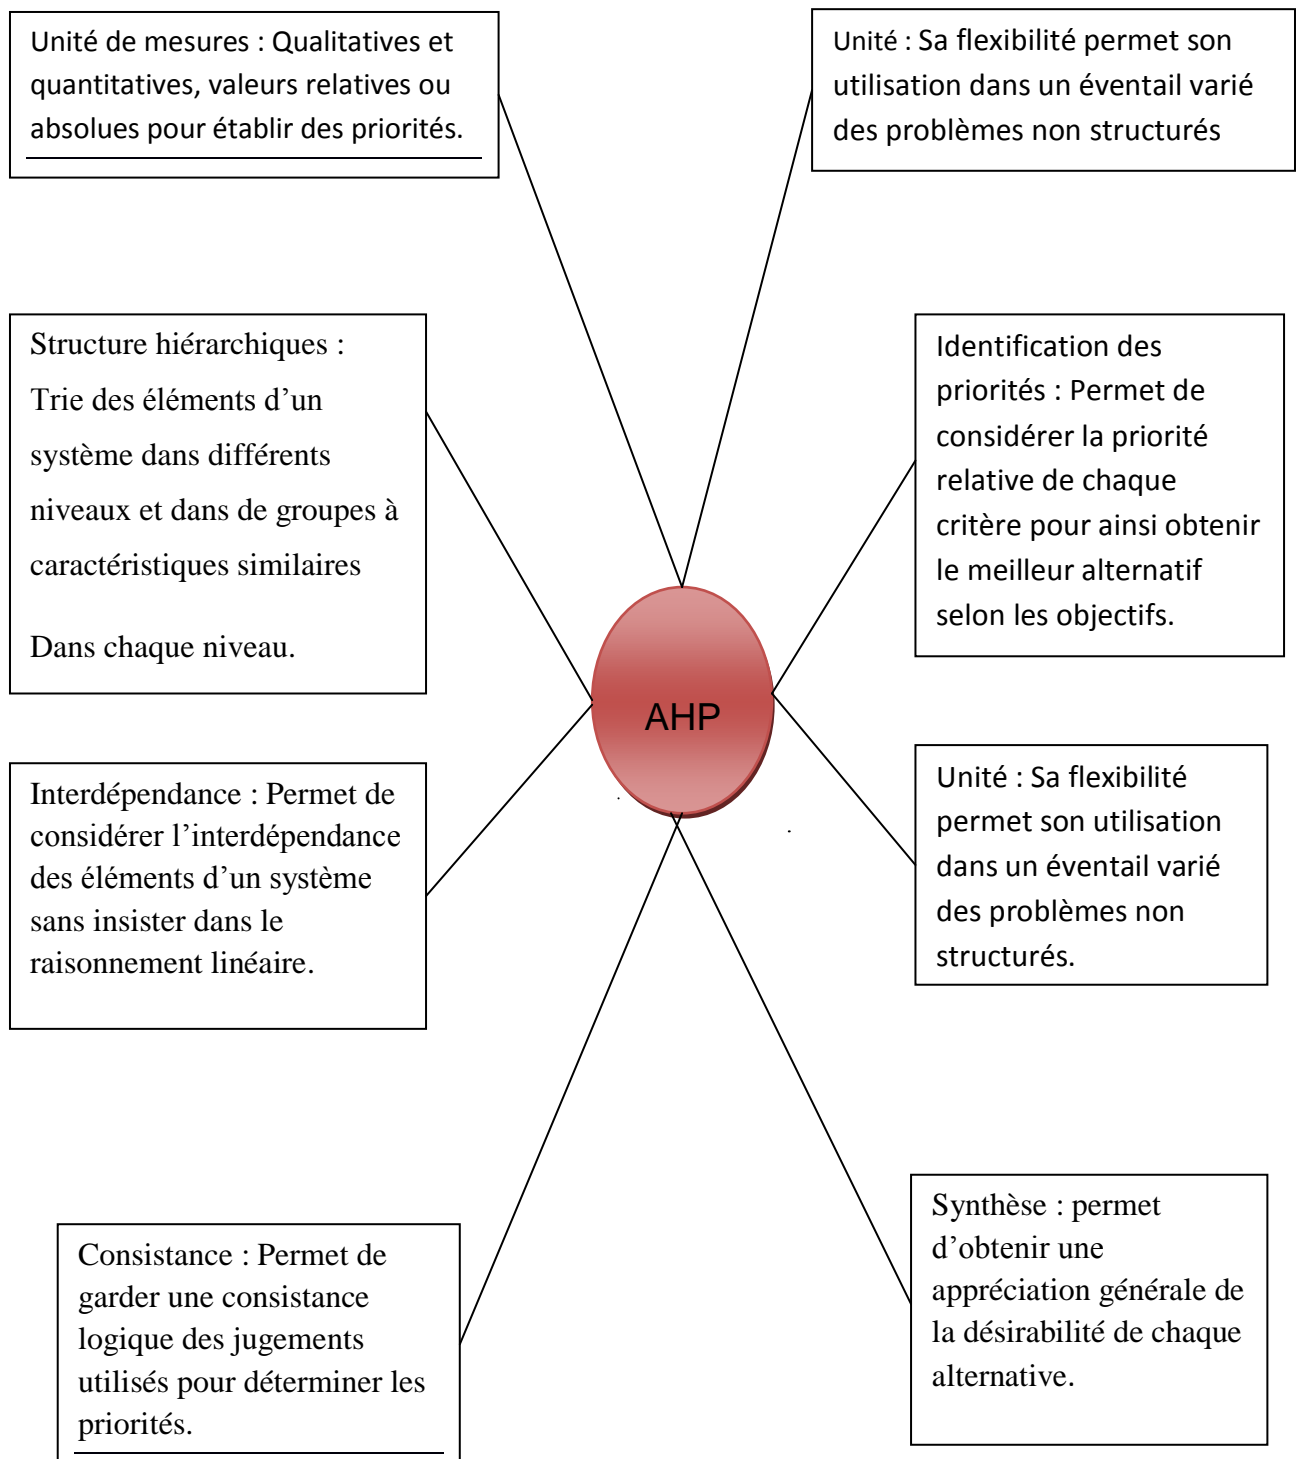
Unité de mesures : Qualitatives et quantitatives, valeurs relatives ou absolues pour établir des priorités.

Unité : Sa flexibilité permet son utilisation dans un éventail varié des problèmes non structurés

Structure hiérarchiques : Trie des éléments d’un système dans différents niveaux et dans de groupes à caractéristiques similaires

Dans chaque niveau.

Identification des priorités : Permet de considérer la priorité relative de chaque critère pour ainsi obtenir le meilleur alternatif selon les objectifs.

AHP

Interdépendance : Permet de considérer l’interdépendance des éléments d’un système sans insister dans le raisonnement linéaire.

Unité : Sa flexibilité permet son utilisation dans un éventail varié des problèmes non structurés.

Consistance : Permet de garder une consistance logique des jugements utilisés pour déterminer les priorités.

Synthèse : permet d’obtenir une appréciation générale de la désirabilité de chaque alternative.